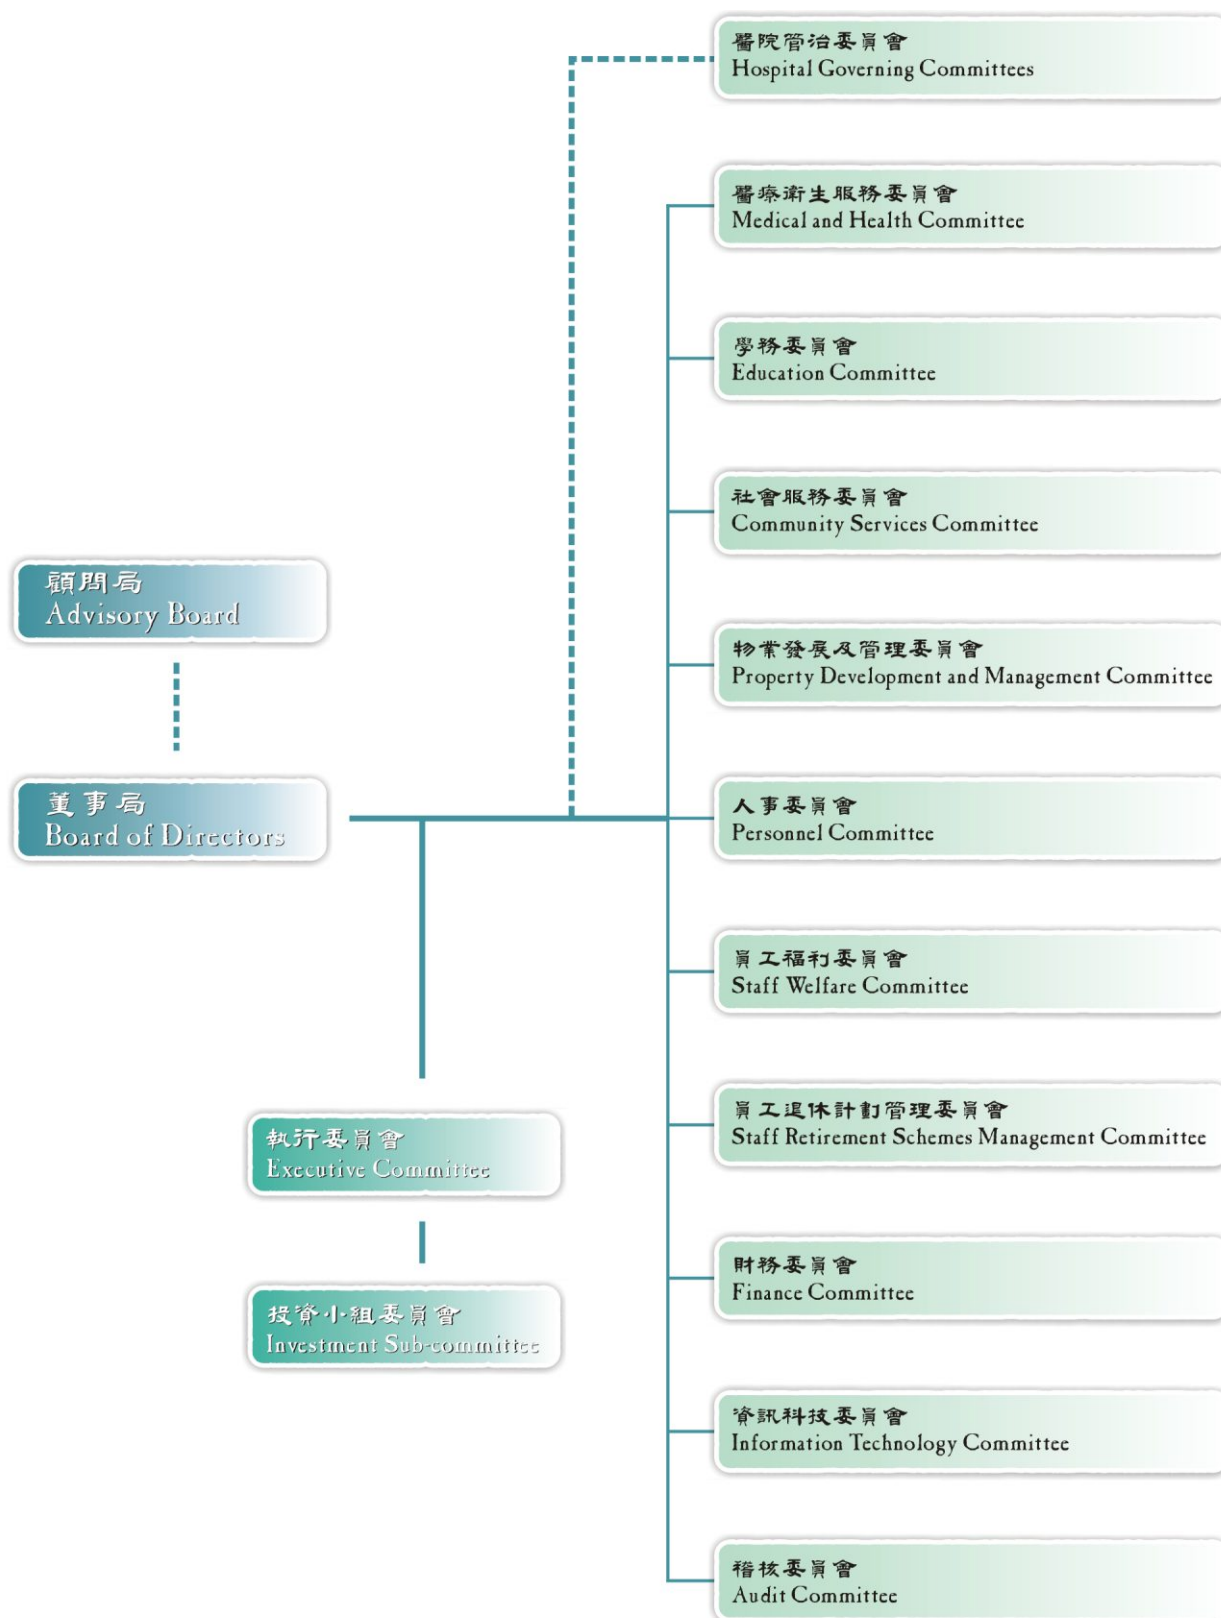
顧問局
Advisory Board

董事局
Board of Directors

執行委員會
Executive Committee

投資小組委員會
Investment Sub-committee

醫院管治委員會
Hospital Governing Committees

醫療衛生服務委員會
Medical and Health Committee

學務委員會
Education Committee

社會服務委員會
Community Services Committee

物業發展及管理委員會
Property Development and Management Committee

人事委員會
Personnel Committee

員工福利委員會
Staff Welfare Committee

員工退休計劃管理委員會
Staff Retirement Schemes Management Committee

財務委員會
Finance Committee

資訊科技委員會
Information Technology Committee

稽核委員會
Audit Committee